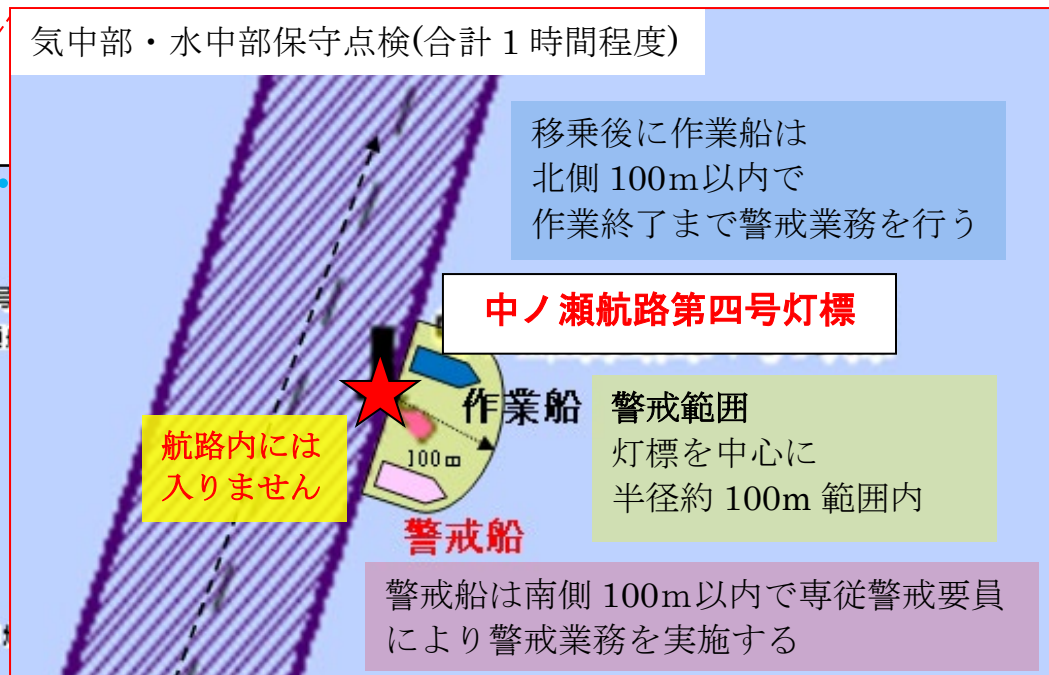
気中部・水中部保守点検(合計１時間程度)

移乗後に作業船は
北側 100m以内で
作業終了まで警戒業務を行う

中ノ瀬航路第四号灯標

作業船

警戒範囲
灯標を中心に
半径約 100m 範囲内

100m

航路内には
入りません

警戒船

警戒船は南側 100m以内で専従警戒要員
により警戒業務を実施する